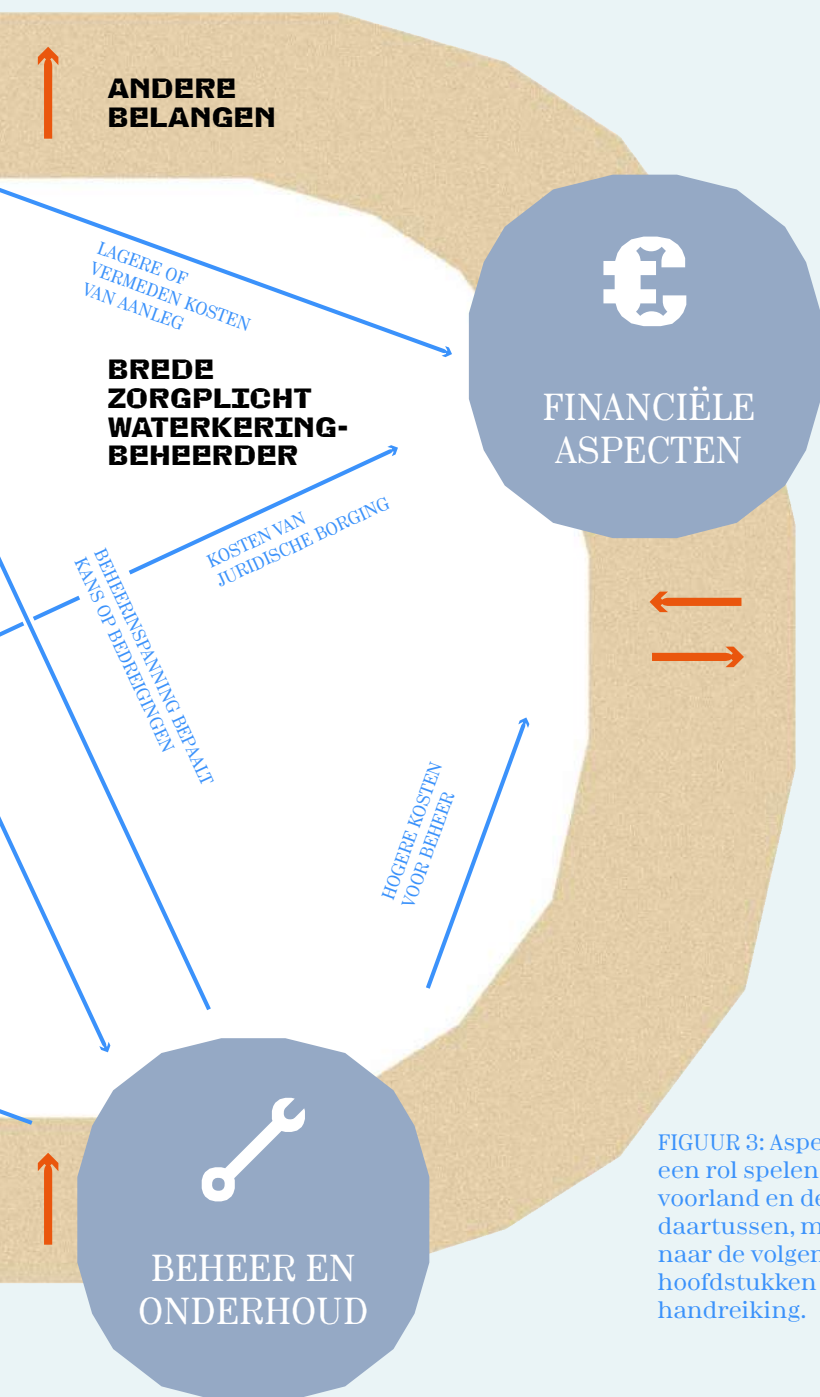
ANDERE BELANGEN

LAGERE OF VERMEDEN KOSTEN VAN AANLEG

€

FINANCIËLE ASPECTEN

BREDE ZORGPLICHT WATERKERINGBEHEERDER

KOSTEN VAN JURIDISCHE BORGING

BEHEERINSPANNING BEPAALT KANS OP BEDREIGINGEN

HOGERE KOSTEN VOOR BEHEER

BEHEER EN ONDERHOUD

FIGUUR 3: Aspe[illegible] een rol spelen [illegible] voorland en de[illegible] daartussen, m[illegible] naar de volgen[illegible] hoofdstukken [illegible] handreiking.